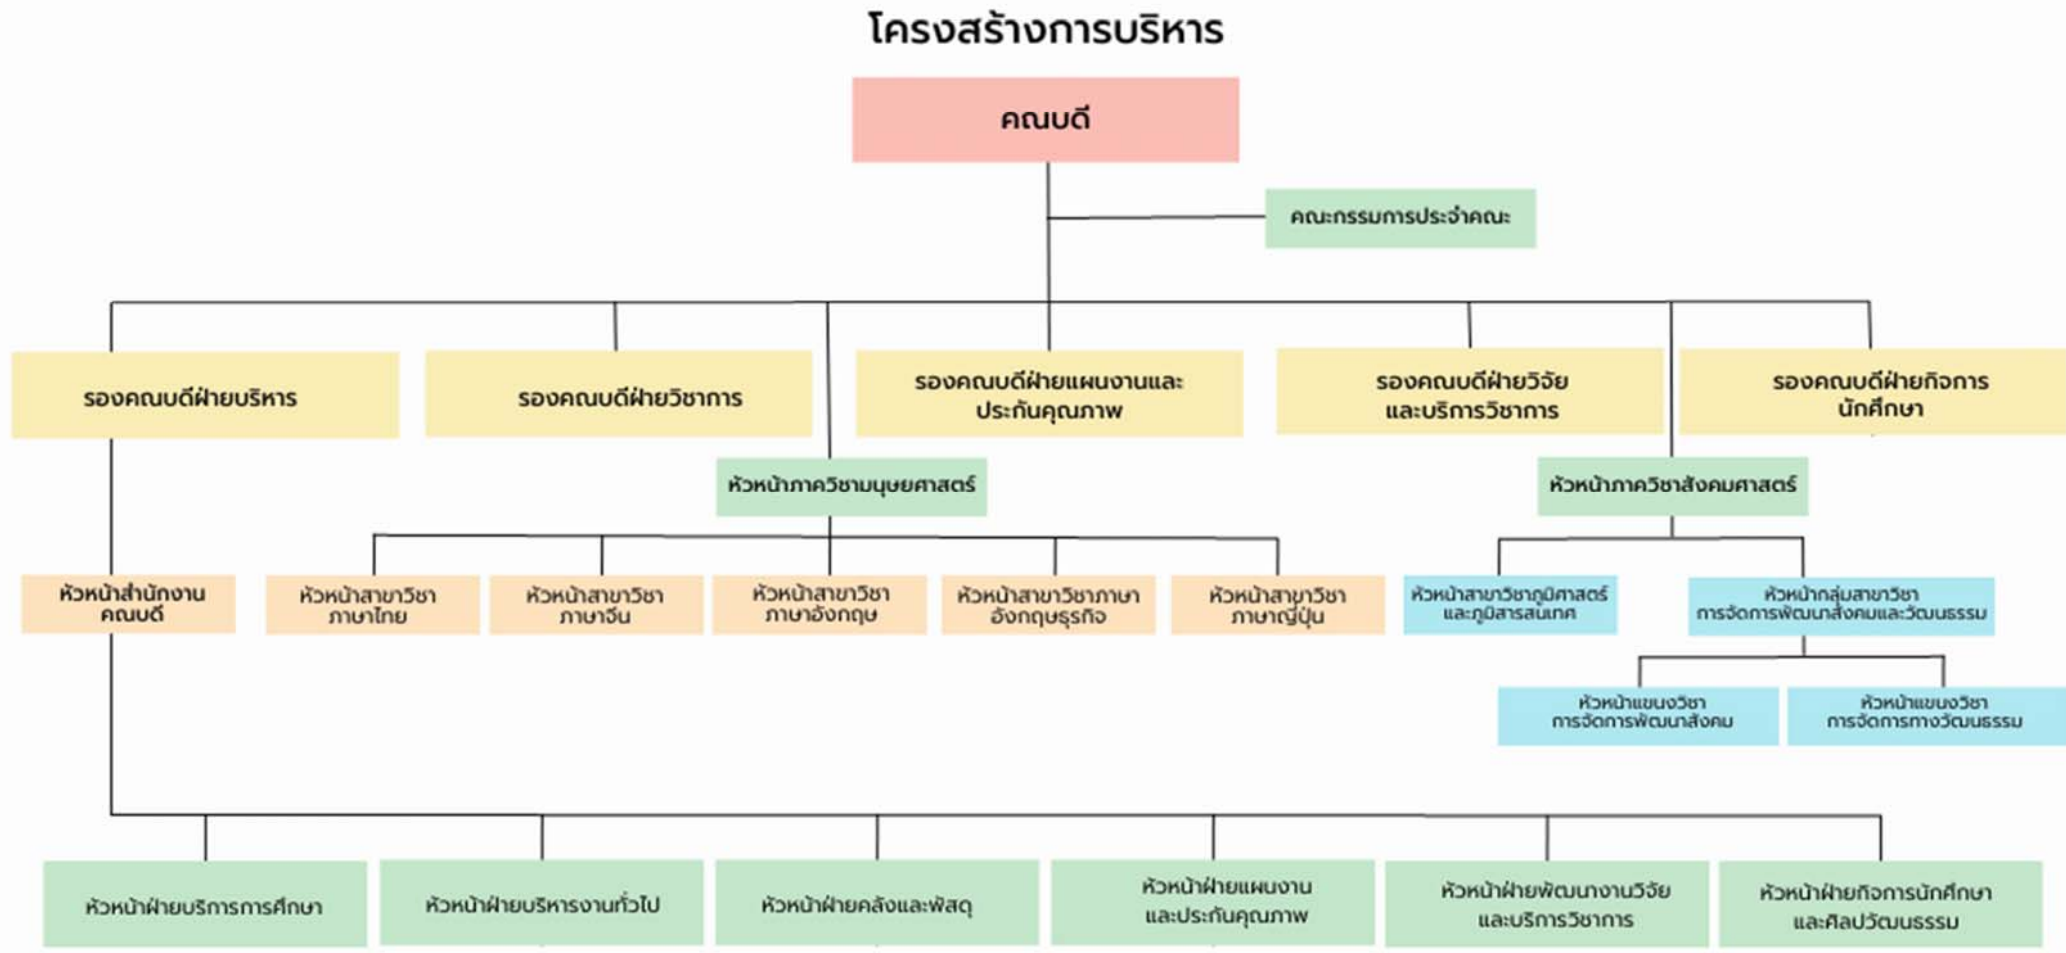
โครงสร้างการบริหาร

คณบดี

คณะกรรมการประจำคณะ

รองคณบดีฝ่ายบริหาร

รองคณบดีฝ่ายวิชาการ

รองคณบดีฝ่ายแผนงานและประกันคุณภาพ

รองคณบดีฝ่ายวิจัยและบริการวิชาการ

รองคณบดีฝ่ายกิจการนักศึกษา

หัวหน้าภาควิชามนุษยศาสตร์

หัวหน้าภาควิชาสังคมศาสตร์

หัวหน้าสำนักงานคณบดี

หัวหน้าสาขาวิชาภาษาไทย

หัวหน้าสาขาวิชาภาษาจีน

หัวหน้าสาขาวิชาภาษาอังกฤษ

หัวหน้าสาขาวิชาภาษาอังกฤษธุรกิจ

หัวหน้าสาขาวิชาภาษาญี่ปุ่น

หัวหน้าสาขาวิชาภูมิศาสตร์และภูมิสารสนเทศ

หัวหน้ากลุ่มสาขาวิชาการจัดการพัฒนาสังคมและวัฒนธรรม

หัวหน้าแขนงวิชาการจัดการพัฒนาสังคม

หัวหน้าแขนงวิชาการจัดการทางวัฒนธรรม

หัวหน้าฝ่ายบริการการศึกษา

หัวหน้าฝ่ายบริหารงานทั่วไป

หัวหน้าฝ่ายคลังและพัสดุ

หัวหน้าฝ่ายแผนงานและประกันคุณภาพ

หัวหน้าฝ่ายพัฒนางานวิจัยและบริการวิชาการ

หัวหน้าฝ่ายกิจการนักศึกษาและศิลปวัฒนธรรม